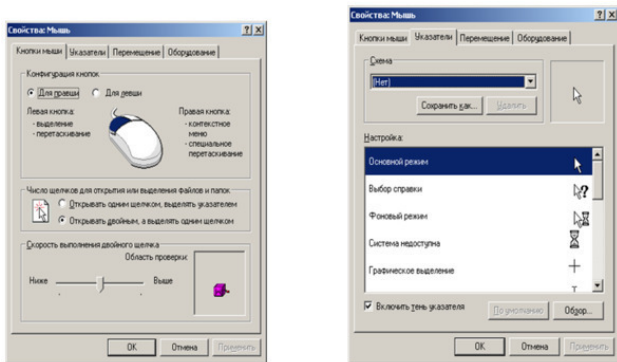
Свойства: Мышь ? X

Кнопки мыши | Указатели | Перемещение | Оборудование

Конфигурация кнопок

Для правши Для левши

Левая кнопка:
- выделение
- перетаскивание

Правая кнопка:
- контекстное меню
- специальное перетаскивание

Число щелчков для открытия или выделения файлов и папок

Открывать одним щелчком, выделять указателем

Открывать двойным, а выделять одним щелчком

Скорость выполнения двойного щелчка

Область проверки:

Ниже Выше

OK Отмена Применить

Свойства: Мышь ? X

Кнопки мыши | Указатели | Перемещение | Оборудование

Схема

(Нет)

Сохранить как... Удалить

Настройка:

Основной режим

Выбор справки

Фоновый режим

Система недоступна

Графическое выделение

Включить тень указателя

По умолчанию Обзор...

OK Отмена Применить